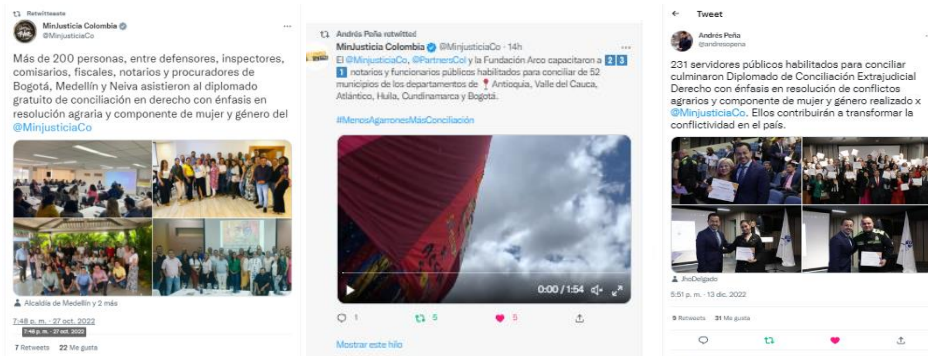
Retwitteaste

MinJusticia Colombia
@MinjusticiaCo

Más de 200 personas, entre defensores, inspectores, comisarios, fiscales, notarios y procuradores de Bogotá, Medellín y Neiva asistieron al diplomado gratuito de conciliación en derecho con énfasis en resolución agraria y componente de mujer y género del @MinjusticiaCo

Alcaldía de Medellín y 2 más

7:48 p. m. · 27 oct. 2022
7:48 p. m. · 27 oct. 2022

7 Retweets 22 Me gusta

Andrés Peña retwitteó
MinJusticia Colombia @MinjusticiaCo · 14h
El @MinjusticiaCo, @PartnersCol y la Fundación Arco capacitaron a 2 3 1 notarios y funcionarios públicos habilitados para conciliar de 52 municipios de los departamentos de Antioquia, Valle del Cauca, Atlántico, Huila, Cundinamarca y Bogotá.

#MenosAgarronesMásConciliación

0:00 / 1:54

1 5 5

Mostrar este hilo

Tweet

Andrés Peña
@andresopena

231 servidores públicos habilitados para conciliar culminaron Diplomado de Conciliación Extrajudicial Derecho con énfasis en resolución de conflictos agrarios y componente de mujer y género realizado x @MinjusticiaCo. Ellos contribuirán a transformar la conflictividad en el país.

JhoDelgado

5:51 p. m. · 13 dic. 2022

9 Retweets 31 Me gusta